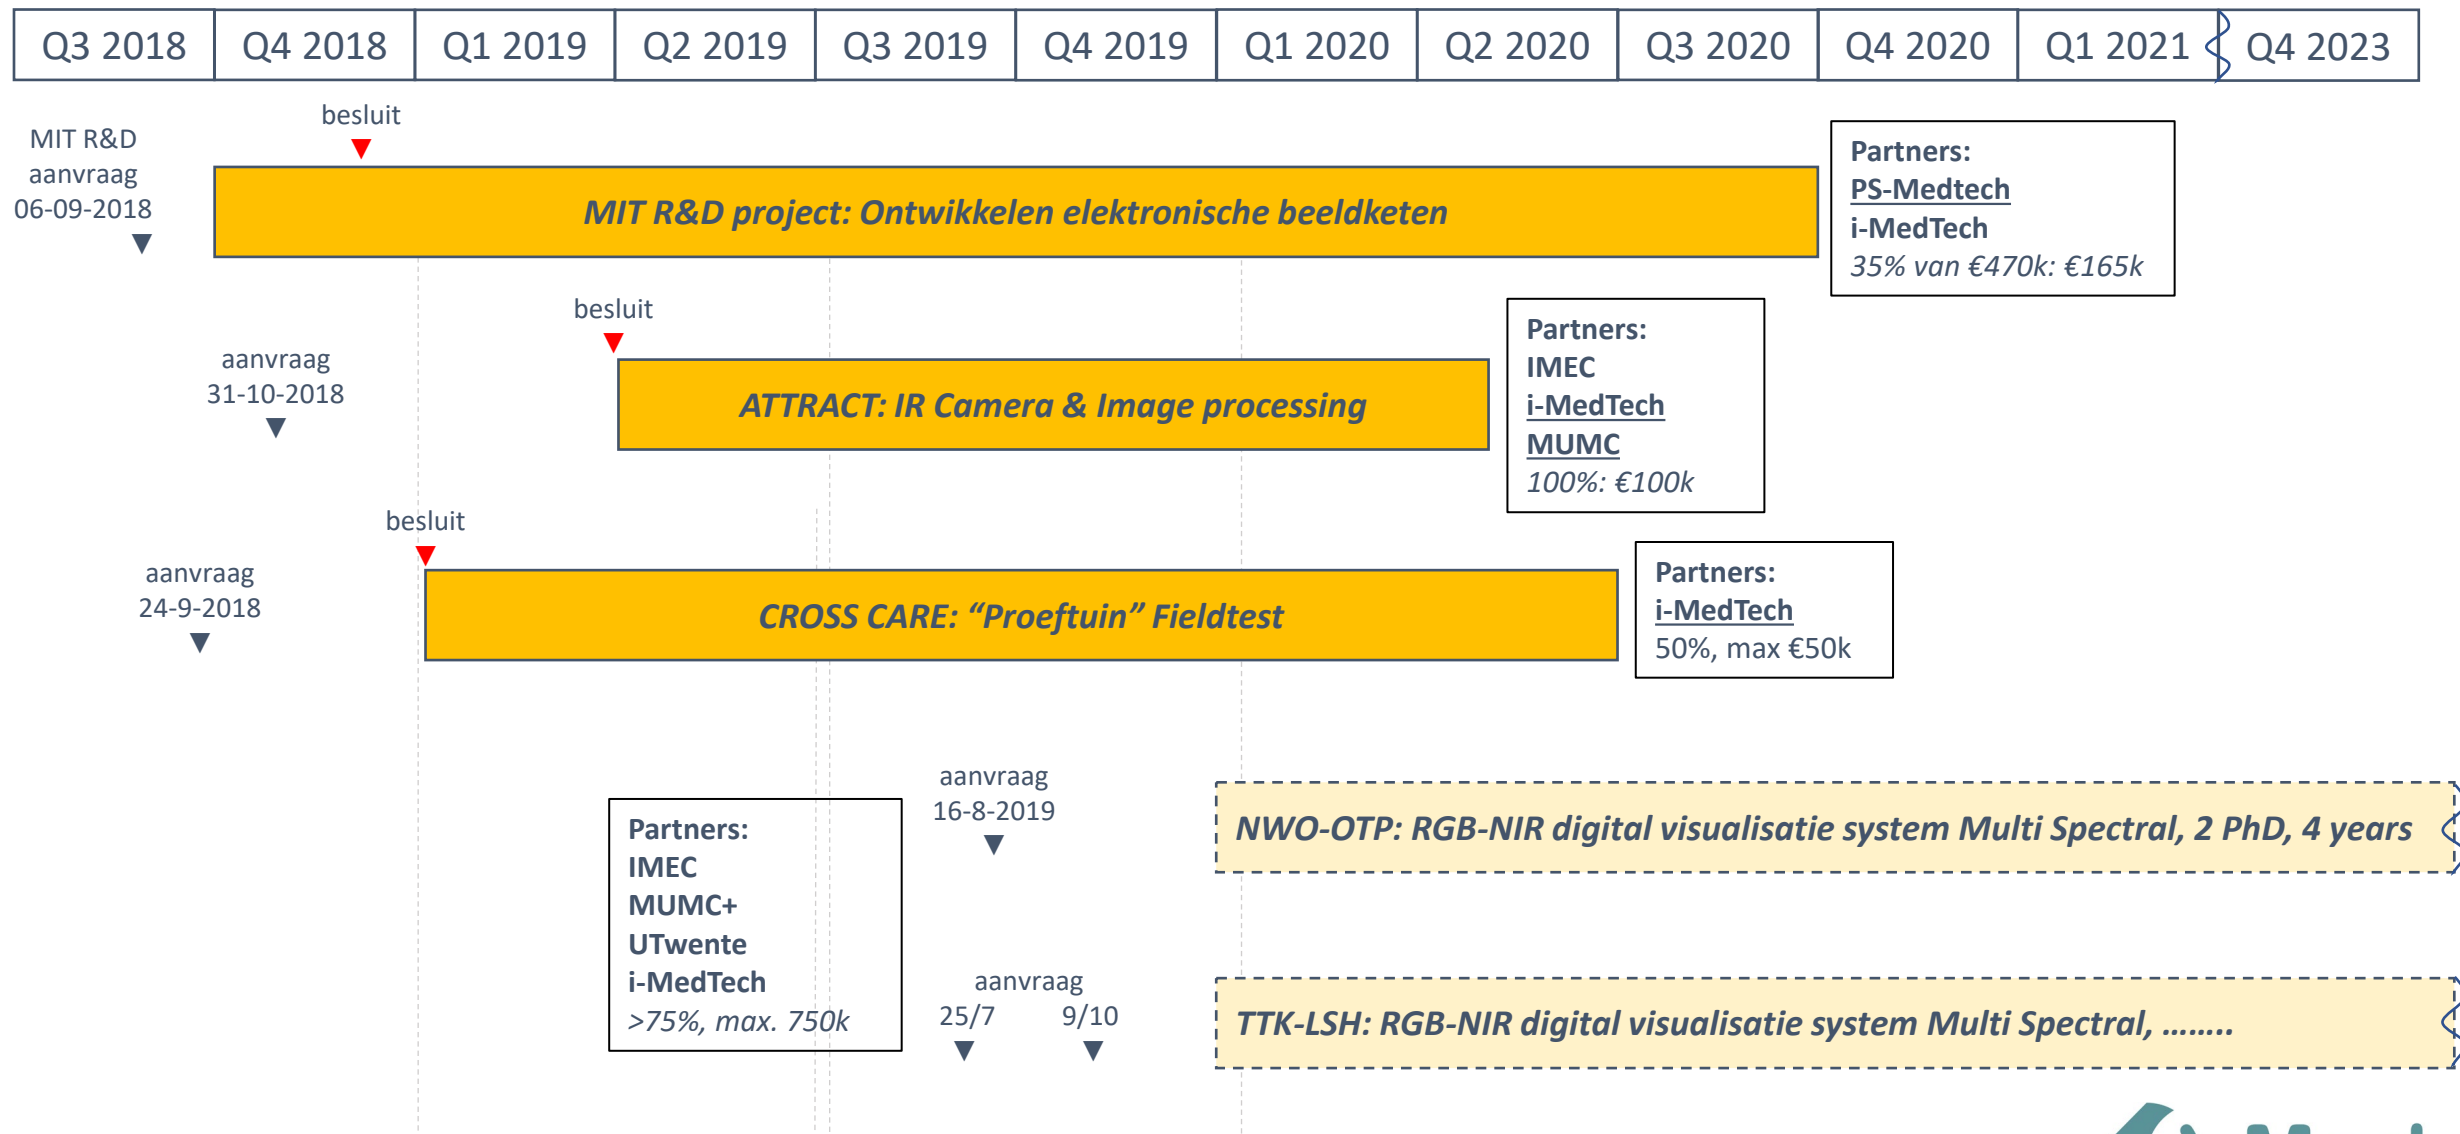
| Q3 2018 | Q4 2018 | Q1 2019 | Q2 2019 | Q3 2019 | Q4 2019 | Q1 2020 | Q2 2020 | Q3 2020 | Q4 2020 | Q1 2021 | Q4 2023 |
|---|---|---|---|---|---|---|---|---|---|---|---|

MIT R&D aanvraag 06-09-2018

besluit

MIT R&D project: Ontwikkelen elektronische beeldketen

Partners:
PS-Medtech
i-MedTech
35% van €470k: €165k

aanvraag 31-10-2018

besluit

ATTRACT: IR Camera & Image processing

Partners:
IMEC
i-MedTech
MUMC
100%: €100k

aanvraag 24-9-2018

besluit

CROSS CARE: “Proeftuin” Fieldtest

Partners:
i-MedTech
50%, max €50k

Partners:
IMEC
MUMC+
UTwente
i-MedTech
>75%, max. 750k

aanvraag 16-8-2019

NWO-OTP: RGB-NIR digital visualisatie system Multi Spectral, 2 PhD, 4 years

aanvraag
25/7 9/10

TTK-LSH: RGB-NIR digital visualisatie system Multi Spectral, ........